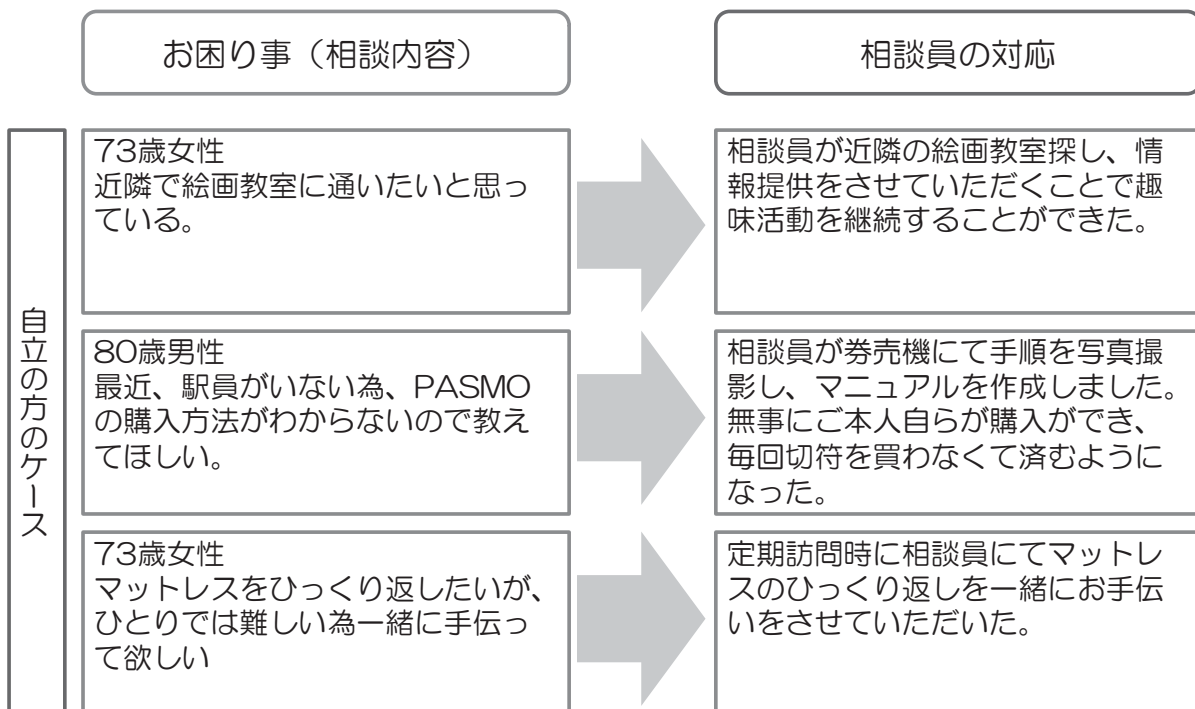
お困り事（相談内容）

相談員の対応

自立の方のケース

73歳女性
近隣で絵画教室に通いたいと思っている。

相談員が近隣の絵画教室探し、情報提供をさせていただくことで趣味活動を継続することができた。

80歳男性
最近、駅員がいない為、PASMOの購入方法がわからないので教えてほしい。

相談員が券売機にて手順を写真撮影し、マニュアルを作成しました。無事にご本人自らが購入ができ、毎回切符を買わなくて済むようになった。

73歳女性
マットレスをひっくり返したいが、ひとりでは難しい為一緒に手伝って欲しい

定期訪問時に相談員にてマットレスのひっくり返しを一緒にお手伝いをさせていただいた。